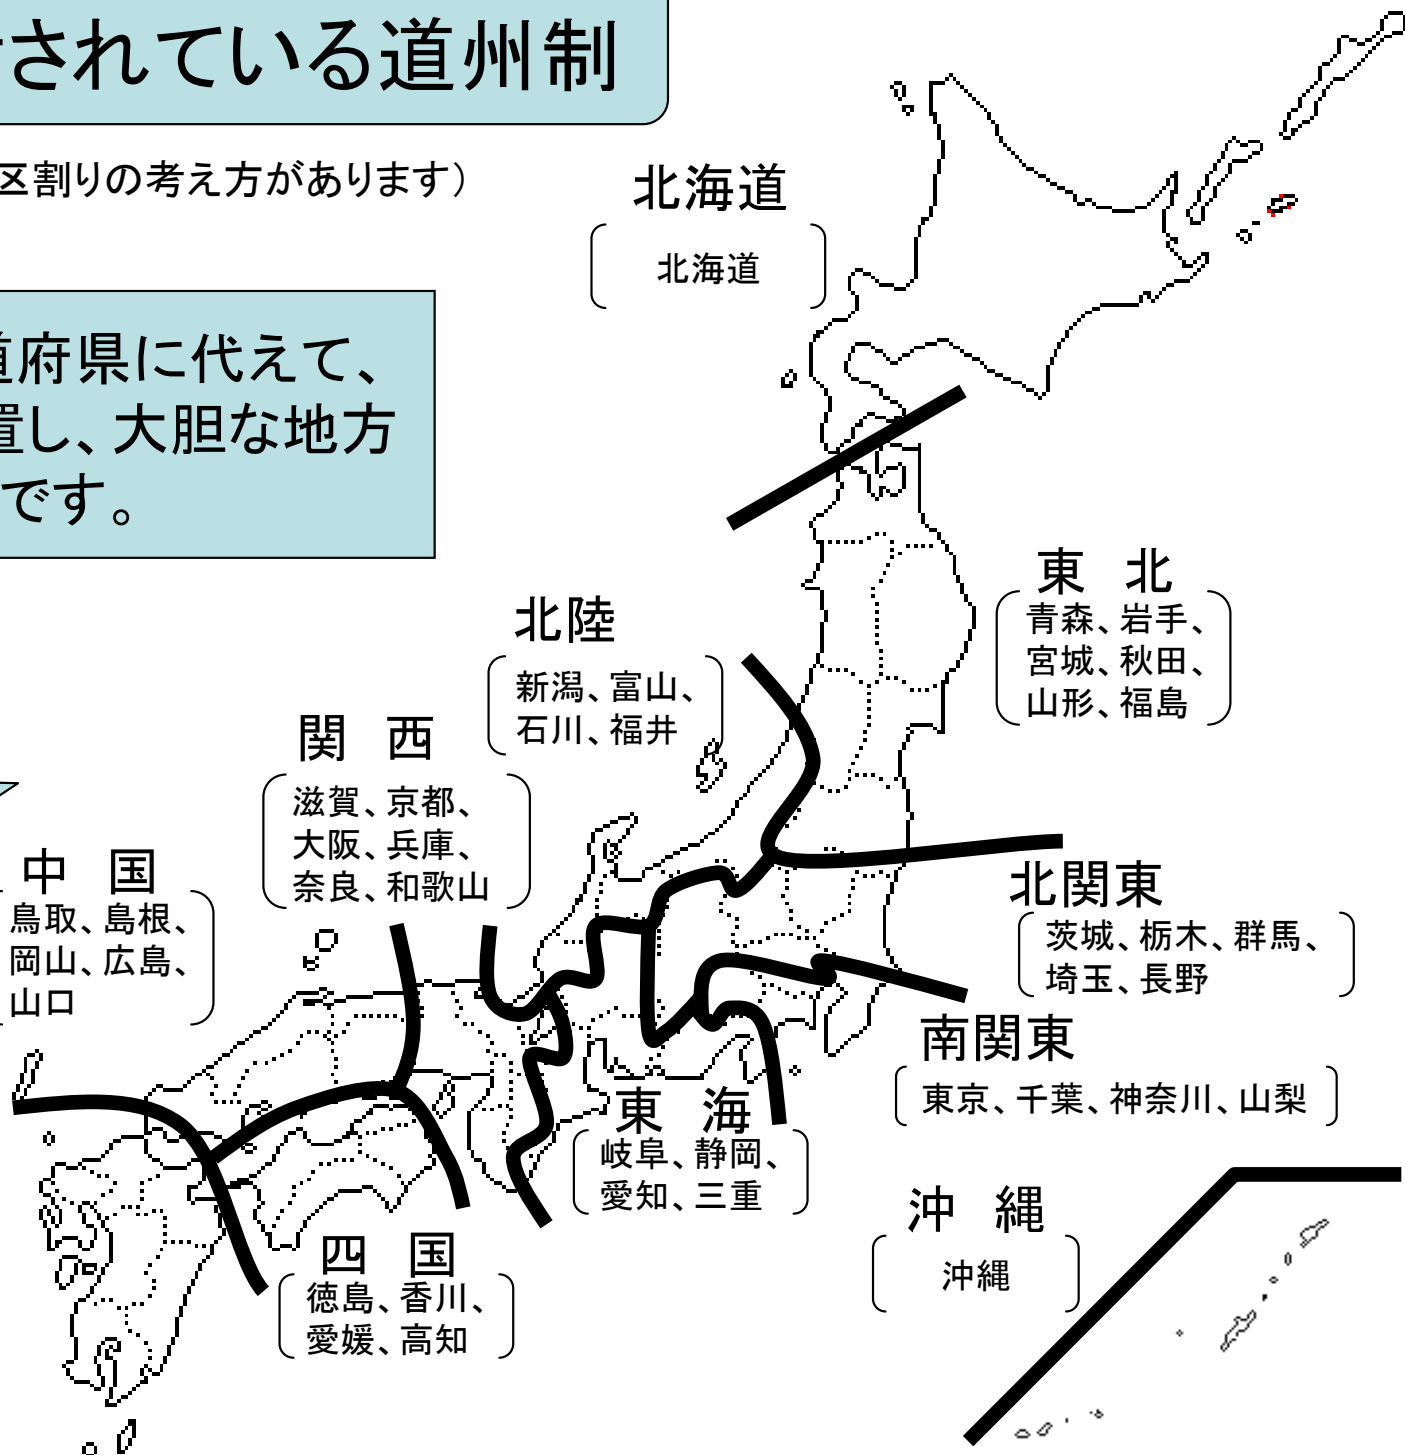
されている道州制

区割りの考え方があります）

道府県に代えて、
置し、大胆な地方
です。

北海道
北海道

東 北
青森、岩手、宮城、秋田、山形、福島

北陸
新潟、富山、石川、福井

関 西
滋賀、京都、大阪、兵庫、奈良、和歌山

中 国
鳥取、島根、岡山、広島、山口

北関東
茨城、栃木、群馬、埼玉、長野

南関東
東京、千葉、神奈川、山梨

東 海
岐阜、静岡、愛知、三重

沖 縄
沖縄

四 国
徳島、香川、愛媛、高知